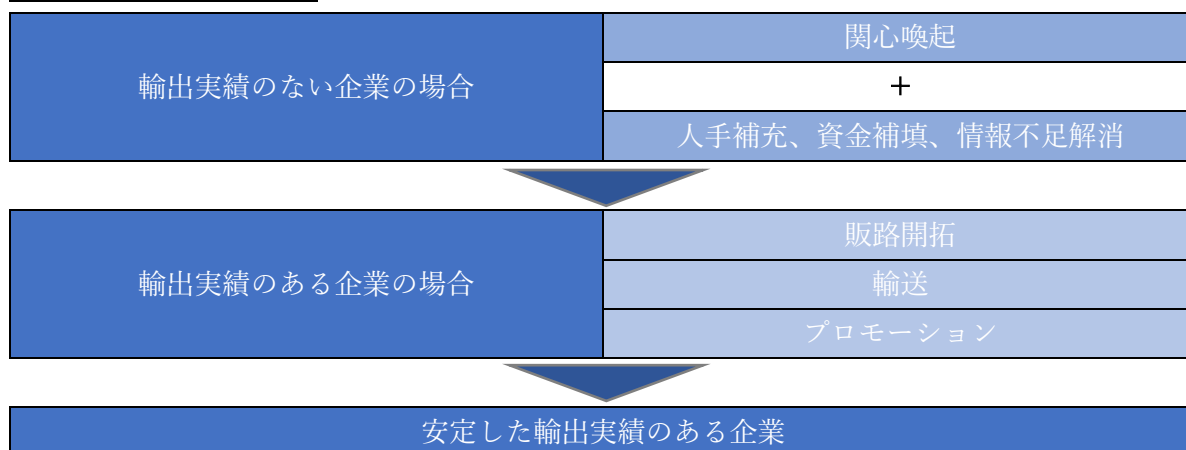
| 輸出実績のない企業の場合 | 関心喚起 |
|---|---|
| | ＋ |
| | 人手補充、資金補填、情報不足解消 |

| 輸出実績のある企業の場合 | 販路開拓 |
|---|---|
| | 輸送 |
| | プロモーション |

安定した輸出実績のある企業